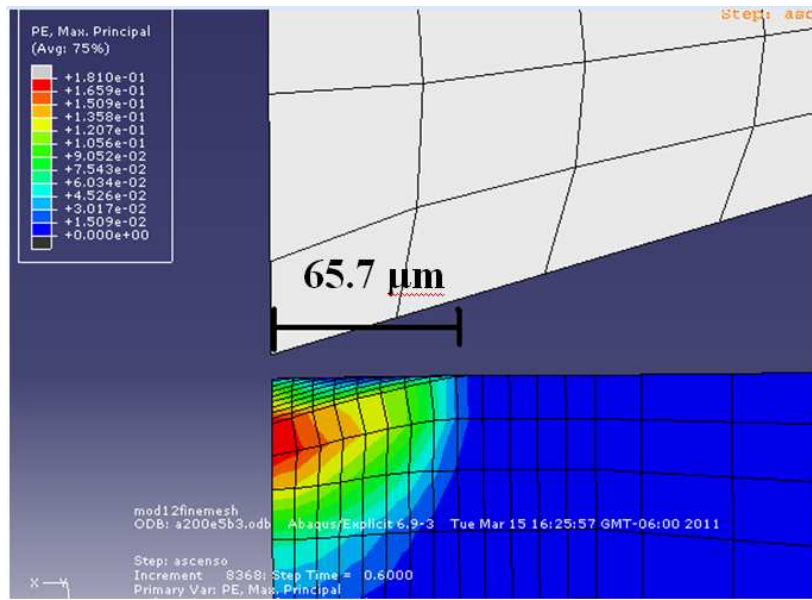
PE, Max. Principal
(Avg: 75%)

+1.810e-01
+1.659e-01
+1.509e-01
+1.358e-01
+1.207e-01
+1.056e-01
+9.052e-02
+7.543e-02
+6.034e-02
+4.526e-02
+3.017e-02
+1.509e-02
+0.000e+00

Step: asc

65.7 µm

mod12finemesh
ODB: a200e5b3.odb Abaqus/Explicit 6.9-3 Tue Mar 15 16:25:57 GMT-06:00 2011

Step: ascenso
Increment 8368: Step Time = 0.6000
Primary Var: PE, Max. Principal

X
Y